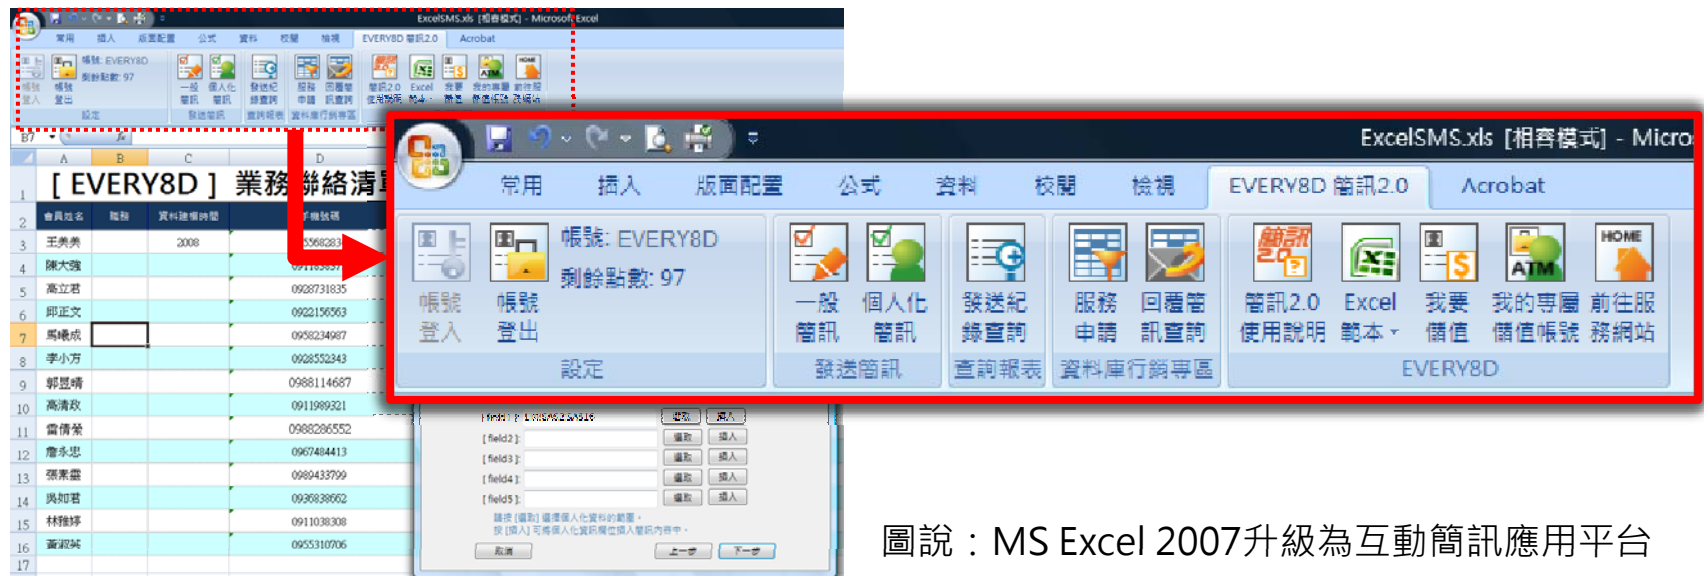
ExcelSMS.xls [相容模式] - Micro

常用 插入 版面配置 公式 資料 校閱 檢視 EVERY8D 簡訊2.0 Acrobat

帳號登入 帳號登出 帳號: EVERY8D 剩餘點數: 97

設定

一般簡訊 個人化簡訊

發送簡訊

發送紀錄查詢

查詢報表

服務申請 回覆簡訊查詢

資料庫行銷專區

簡訊2.0使用說明 Excel範本 我要儲值 我的專屬儲值帳號 前往服務網站

EVERY8D

[ EVERY8D ] 業務聯絡清單

| | A | B | C | D |
|---|---|---|---|---|
| 2 | 會員姓名 | 職稱 | 資料建檔時間 | 手機號碼 |
| 3 | 王美美 | | 2008 | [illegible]5568283 |
| 4 | 陳大強 | | | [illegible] |
| 5 | 高立君 | | | 0928731835 |
| 6 | 邱正文 | | | 0922156563 |
| 7 | 馬曉成 | | | 0958234987 |
| 8 | 李小方 | | | 0928552343 |
| 9 | 郭昱晴 | | | 0988114687 |
| 10 | 高清政 | | | 0911989321 |
| 11 | 雷倩燦 | | | 0988286552 |
| 12 | 詹永忠 | | | 0967484413 |
| 13 | 張素靈 | | | 0989433799 |
| 14 | 吳如君 | | | 0936838662 |
| 15 | 林雅婷 | | | 0911038308 |
| 16 | 黃淑英 | | | 0955310706 |

[field2]: 擷取 插入
[field3]: 擷取 插入
[field4]: 擷取 插入
[field5]: 擷取 插入

取消 上一步 下一步

圖說：MS Excel 2007升級為互動簡訊應用平台